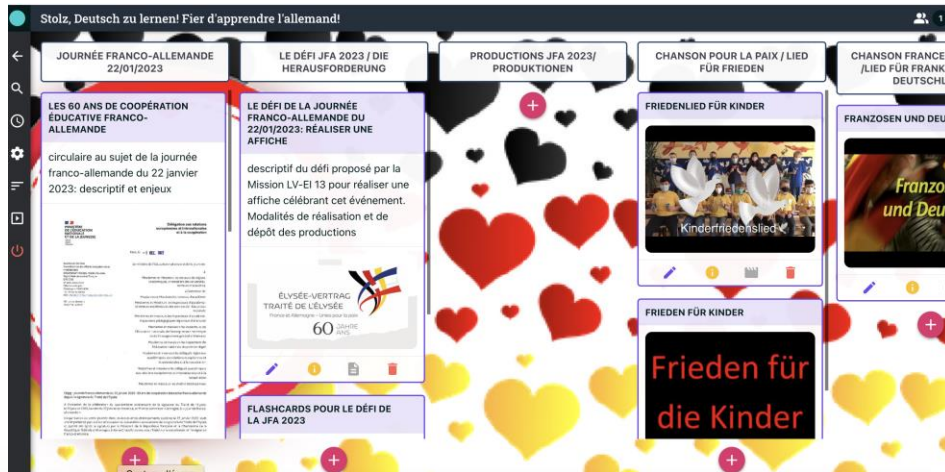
Stolz, Deutsch zu lernen! Fier d'apprendre l'allemand!

1

JOURNÉE FRANCO-ALLEMANDE 22/01/2023

LES 60 ANS DE COOPÉRATION ÉDUCATIVE FRANCO-ALLEMANDE

circulaire au sujet de la journée franco-allemande du 22 janvier 2023: descriptif et enjeux

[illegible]

LE DÉFI JFA 2023 / DIE HERAUSFORDERUNG

LE DÉFI DE LA JOURNÉE FRANCO-ALLEMANDE DU 22/01/2023: RÉALISER UNE AFFICHE

descriptif du défi proposé par la Mission LV-EI 13 pour réaliser une affiche célébrant cet événement. Modalités de réalisation et de dépôt des productions

ÉLYSÉE-VERTRAG
TRAITÉ DE L'ÉLYSÉE
60 JAHRE ANS

FLASHCARDS POUR LE DÉFI DE LA JFA 2023

PRODUCTIONS JFA 2023/ PRODUKTIONEN

CHANSON POUR LA PAIX / LIED FÜR FRIEDEN

FRIEDENLIED FÜR KINDER

Kinderfriedenslied

FRIEDEN FÜR KINDER

Frieden für die Kinder

CHANSON FRANCE /LIED FÜR FRANK DEUTSCHL

FRANZOSEN UND DEU

Franzo und Deu